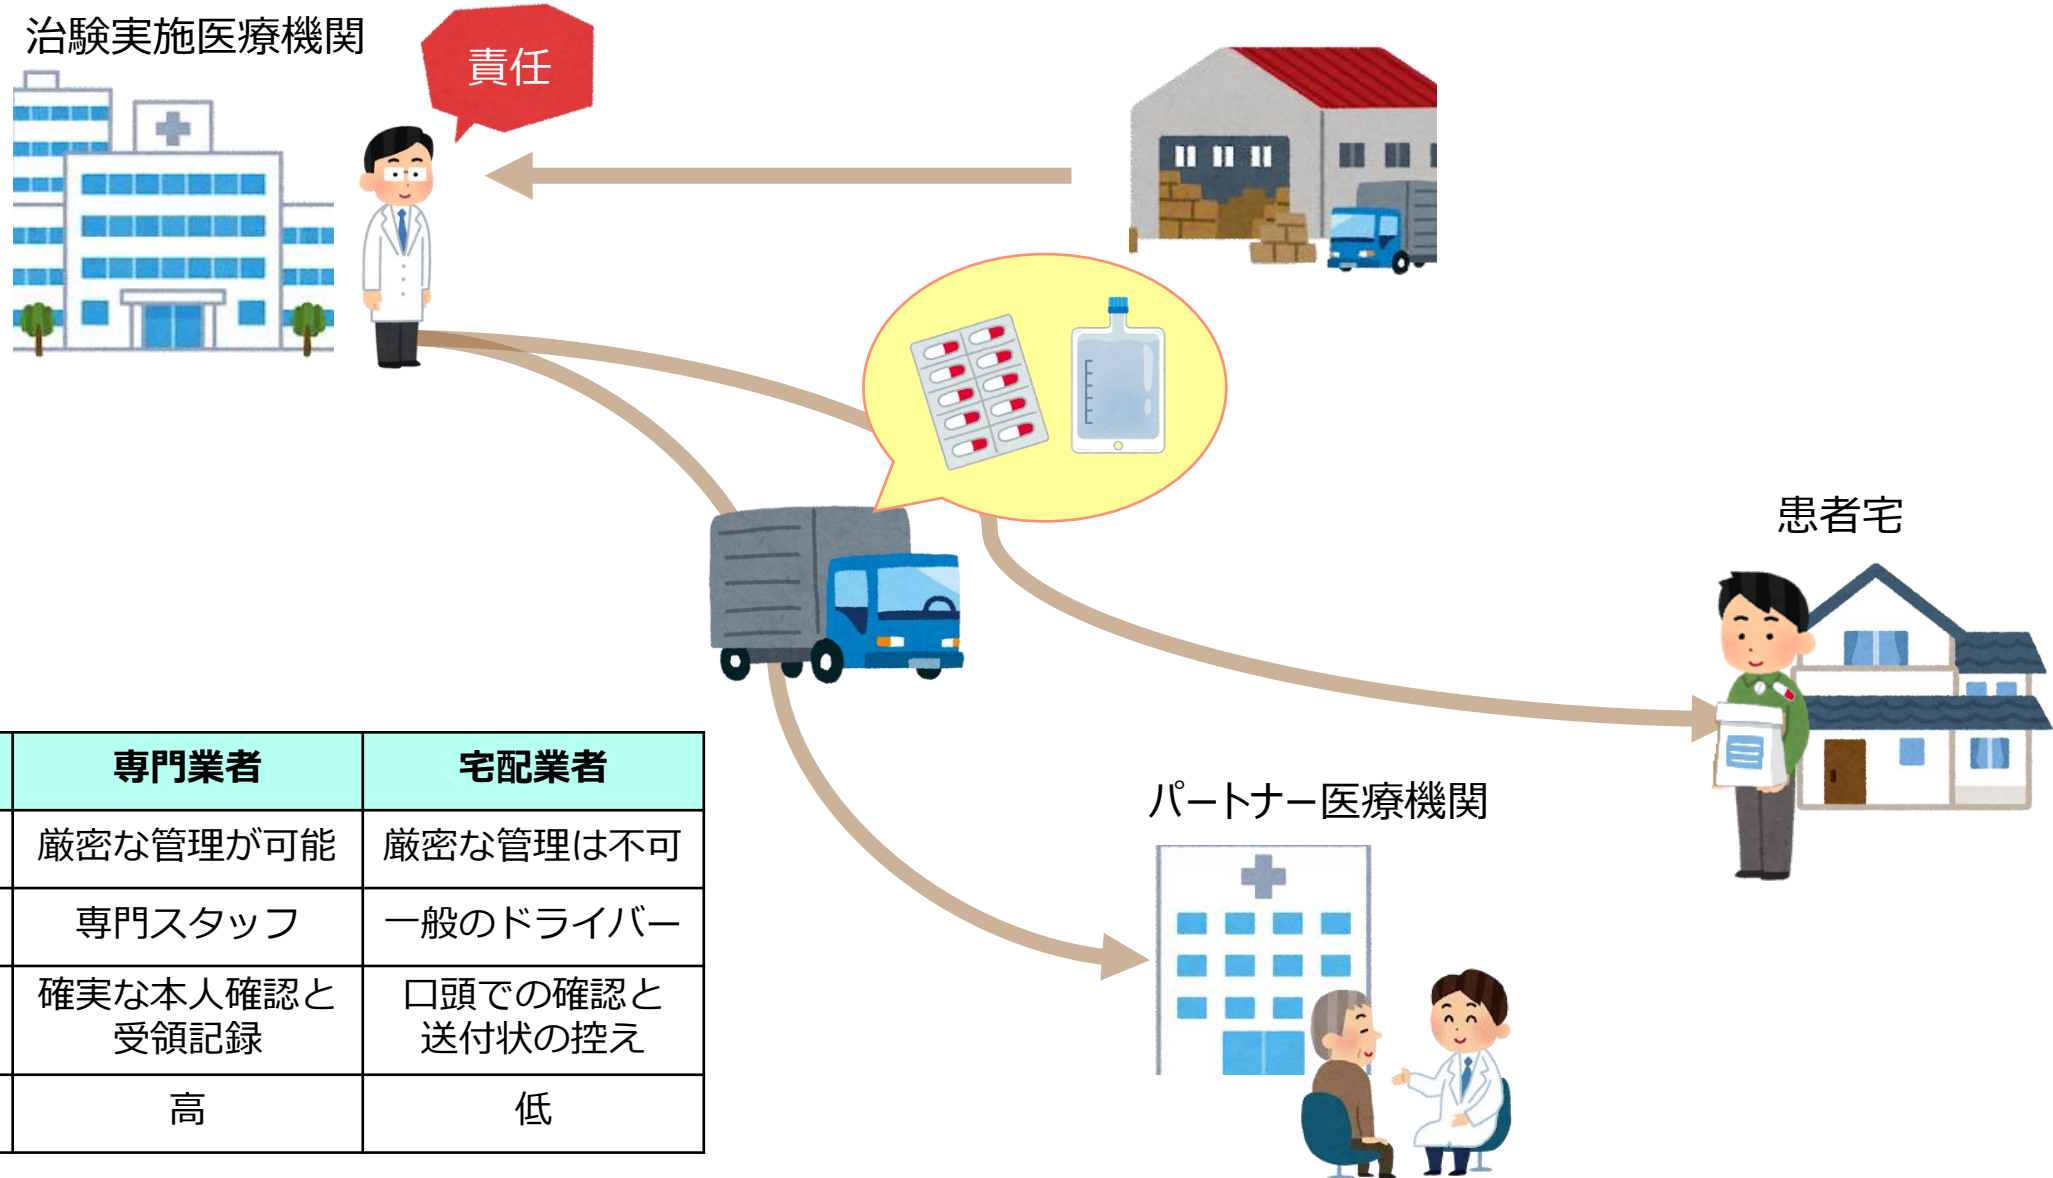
治験実施医療機関

責任

患者宅

パートナー医療機関

| 専門業者 | 宅配業者 |
|---|---|
| 厳密な管理が可能 | 厳密な管理は不可 |
| 専門スタッフ | 一般のドライバー |
| 確実な本人確認と受領記録 | 口頭での確認と送付状の控え |
| 高 | 低 |